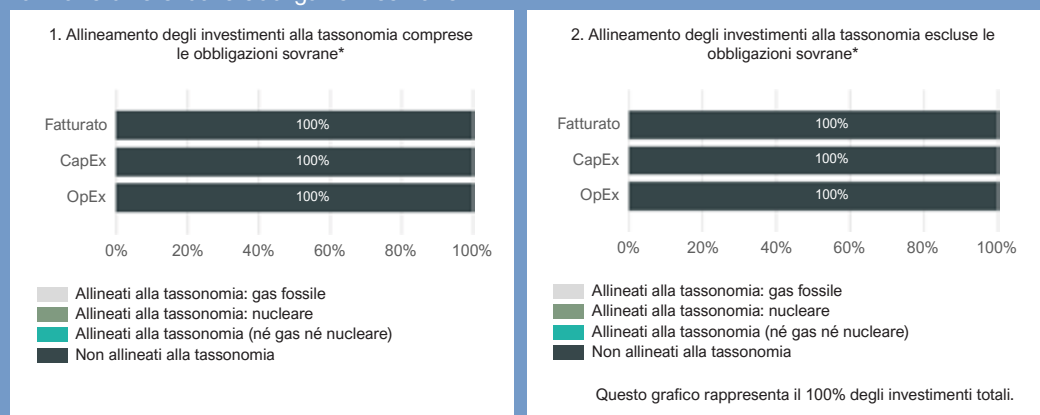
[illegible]

1. Allineamento degli investimenti alla tassonomia comprese le obbligazioni sovrane*

Fatturato 100%
CapEx 100%
OpEx 100%

0% 20% 40% 60% 80% 100%

Allineati alla tassonomia: gas fossile
Allineati alla tassonomia: nucleare
Allineati alla tassonomia (né gas né nucleare)
Non allineati alla tassonomia

2. Allineamento degli investimenti alla tassonomia escluse le obbligazioni sovrane*

Fatturato 100%
CapEx 100%
OpEx 100%

0% 20% 40% 60% 80% 100%

Allineati alla tassonomia: gas fossile
Allineati alla tassonomia: nucleare
Allineati alla tassonomia (né gas né nucleare)
Non allineati alla tassonomia

Questo grafico rappresenta il 100% degli investimenti totali.